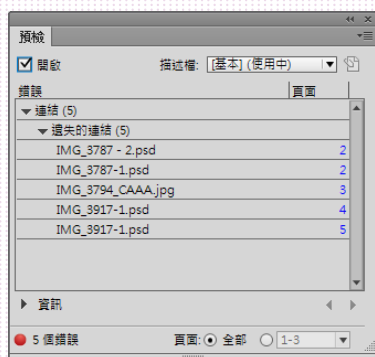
預檢

開啟

描述檔: [基本] (使用中)

錯誤

頁面

連結 (5)

遺失的連結 (5)

| | |
|---|---|
| IMG_3787 - 2.psd | 2 |
| IMG_3787-1.psd | 2 |
| IMG_3794_CAAA.jpg | 3 |
| IMG_3917-1.psd | 4 |
| IMG_3917-1.psd | 5 |

資訊

5 個錯誤

頁面: 全部 1-3